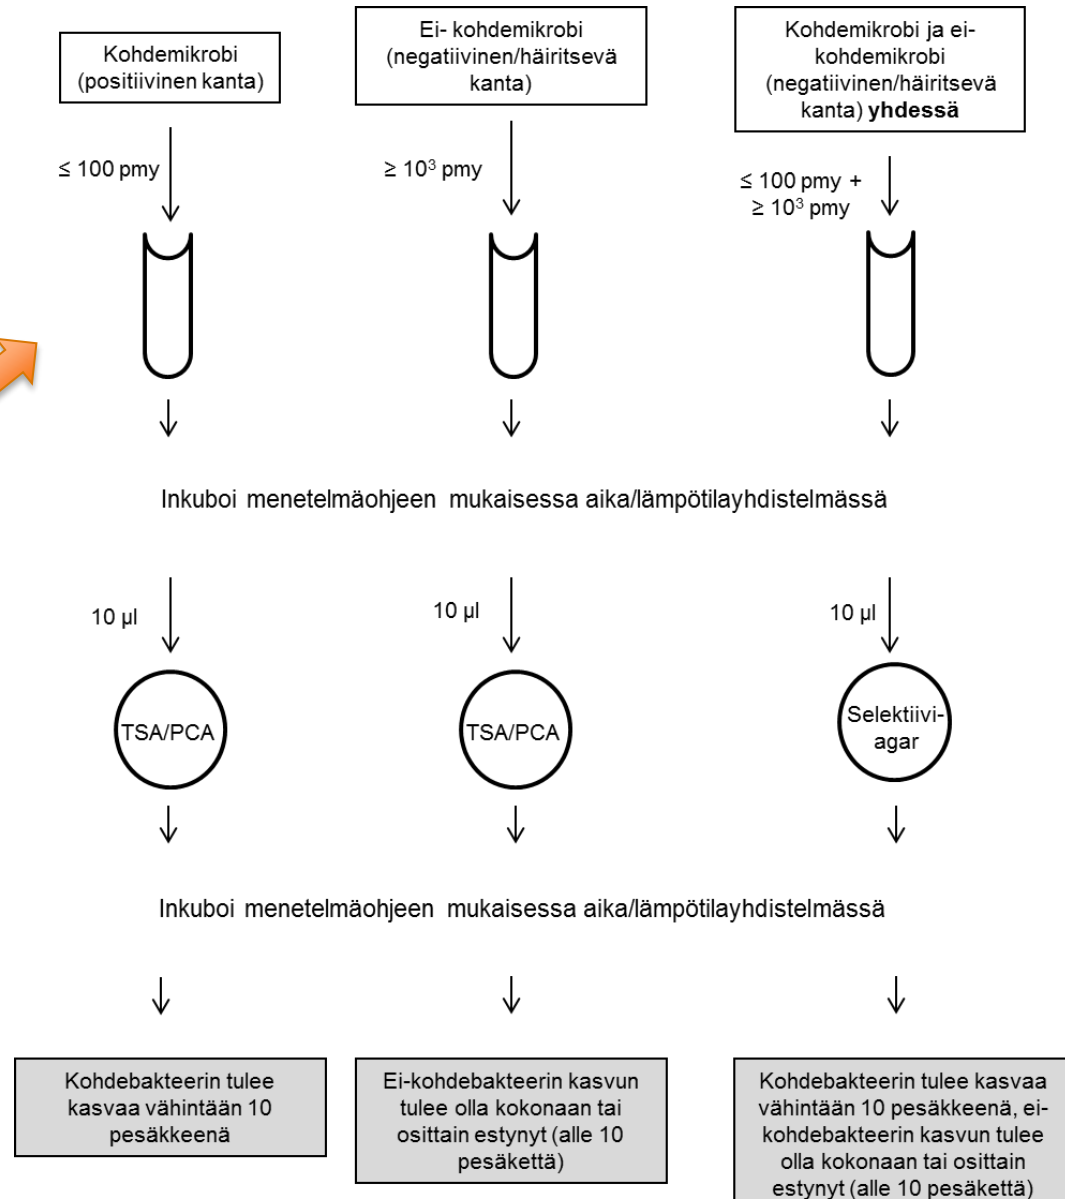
Kohdemikrobi (positiivinen kanta)

Ei- kohdemikrobi (negatiivinen/häiritsevä kanta)

Kohdemikrobi ja ei-kohdemikrobi (negatiivinen/häiritsevä kanta) **yhdessä**

≤ 100 pmy

≥ $10^3$ pmy

≤ 100 pmy + ≥ $10^3$ pmy

Inkuboi menetelmäohjeen mukaisessa aika/lämpötilayhdistelmässä

10 µl

10 µl

10 µl

TSA/PCA

TSA/PCA

Selektiivi-agar

Inkuboi menetelmäohjeen mukaisessa aika/lämpötilayhdistelmässä

Kohdebakteerin tulee kasvaa vähintään 10 pesäkkeenä

Ei-kohdebakteerin kasvun tulee olla kokonaan tai osittain estynyt (alle 10 pesäkettä)

Kohdebakteerin tulee kasvaa vähintään 10 pesäkkeenä, ei-kohdebakteerin kasvun tulee olla kokonaan tai osittain estynyt (alle 10 pesäkettä)